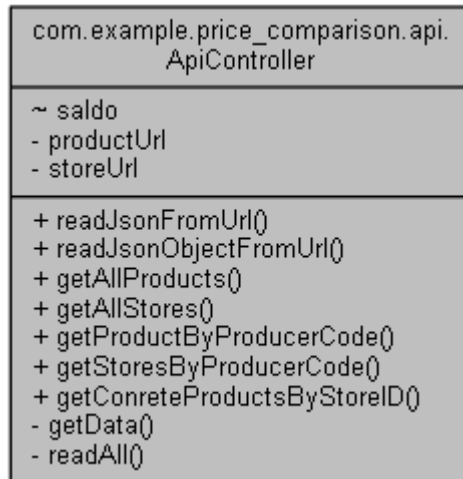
com.example.price_comparison.api.
ApiController

~ saldo
- productUrl
- storeUrl

+ readJsonFromUrl()
+ readJsonObjectFromUrl()
+ getAllProducts()
+ getAllStores()
+ getProductByProducerCode()
+ getStoresByProducerCode()
+ getConreteProductsByStoreID()
- getData()
- readAll()